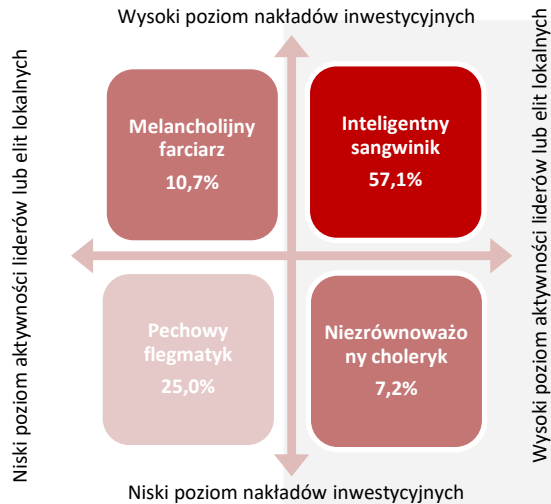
Wysoki poziom nakładów inwestycyjnych

Niski poziom aktywności liderów lub elit lokalnych

Melancholijny farciarz
10,7%

Inteligentny sangwinik
57,1%

Pechowy flegmatyk
25,0%

Niezrównoważo ny choleryk
7,2%

Wysoki poziom aktywności liderów lub elit lokalnych

Niski poziom nakładów inwestycyjnych